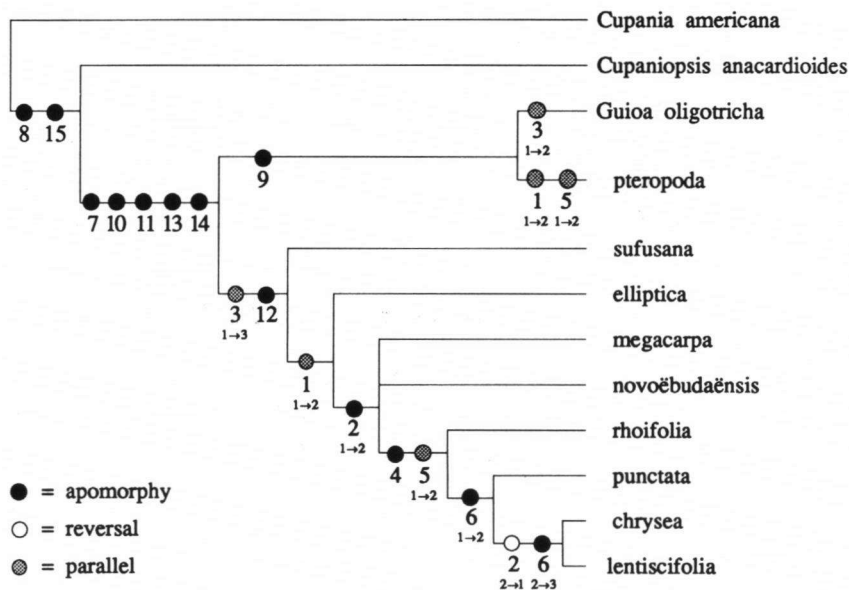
Cupania americana

Cupaniopsis anacardioides

Guioa oligotricha

pteropoda

sufusana

elliptica

megacarpa

novoëbudaënsis

rhoifolia

punctata

chrysea

lentiscifolia

8 15

7 10 11 13 14

9

3 $1 \rightarrow 2$

1 $1 \rightarrow 2$ 5 $1 \rightarrow 2$

3 $1 \rightarrow 3$ 12

1 $1 \rightarrow 2$

2 $1 \rightarrow 2$

4 5 $1 \rightarrow 2$

6 $1 \rightarrow 2$

2 $2 \rightarrow 1$ 6 $2 \rightarrow 3$

= apomorphy

= reversal

= parallel